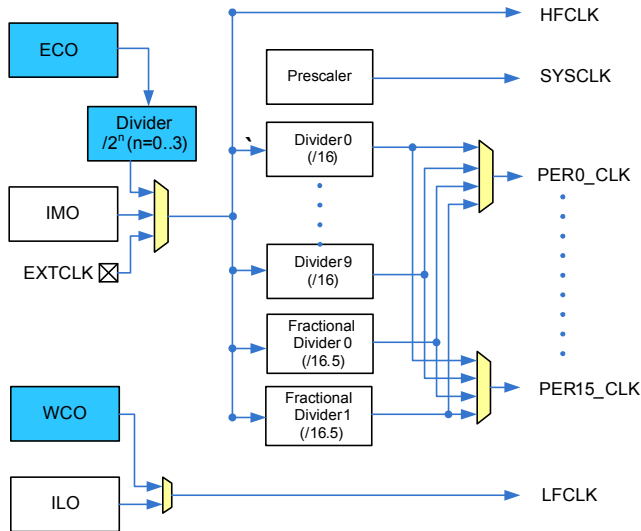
ECO

Divider
$/2^n$ (n=0..3)

IMO

EXTCLK

WCO

ILO

HFCLK

Prescaler

SYSCLK

`

Divider 0
(/16)

Divider 9
(/16)

Fractional
Divider 0
(/16.5)

Fractional
Divider 1
(/16.5)

PER0_CLK

PER15_CLK

LFCLK